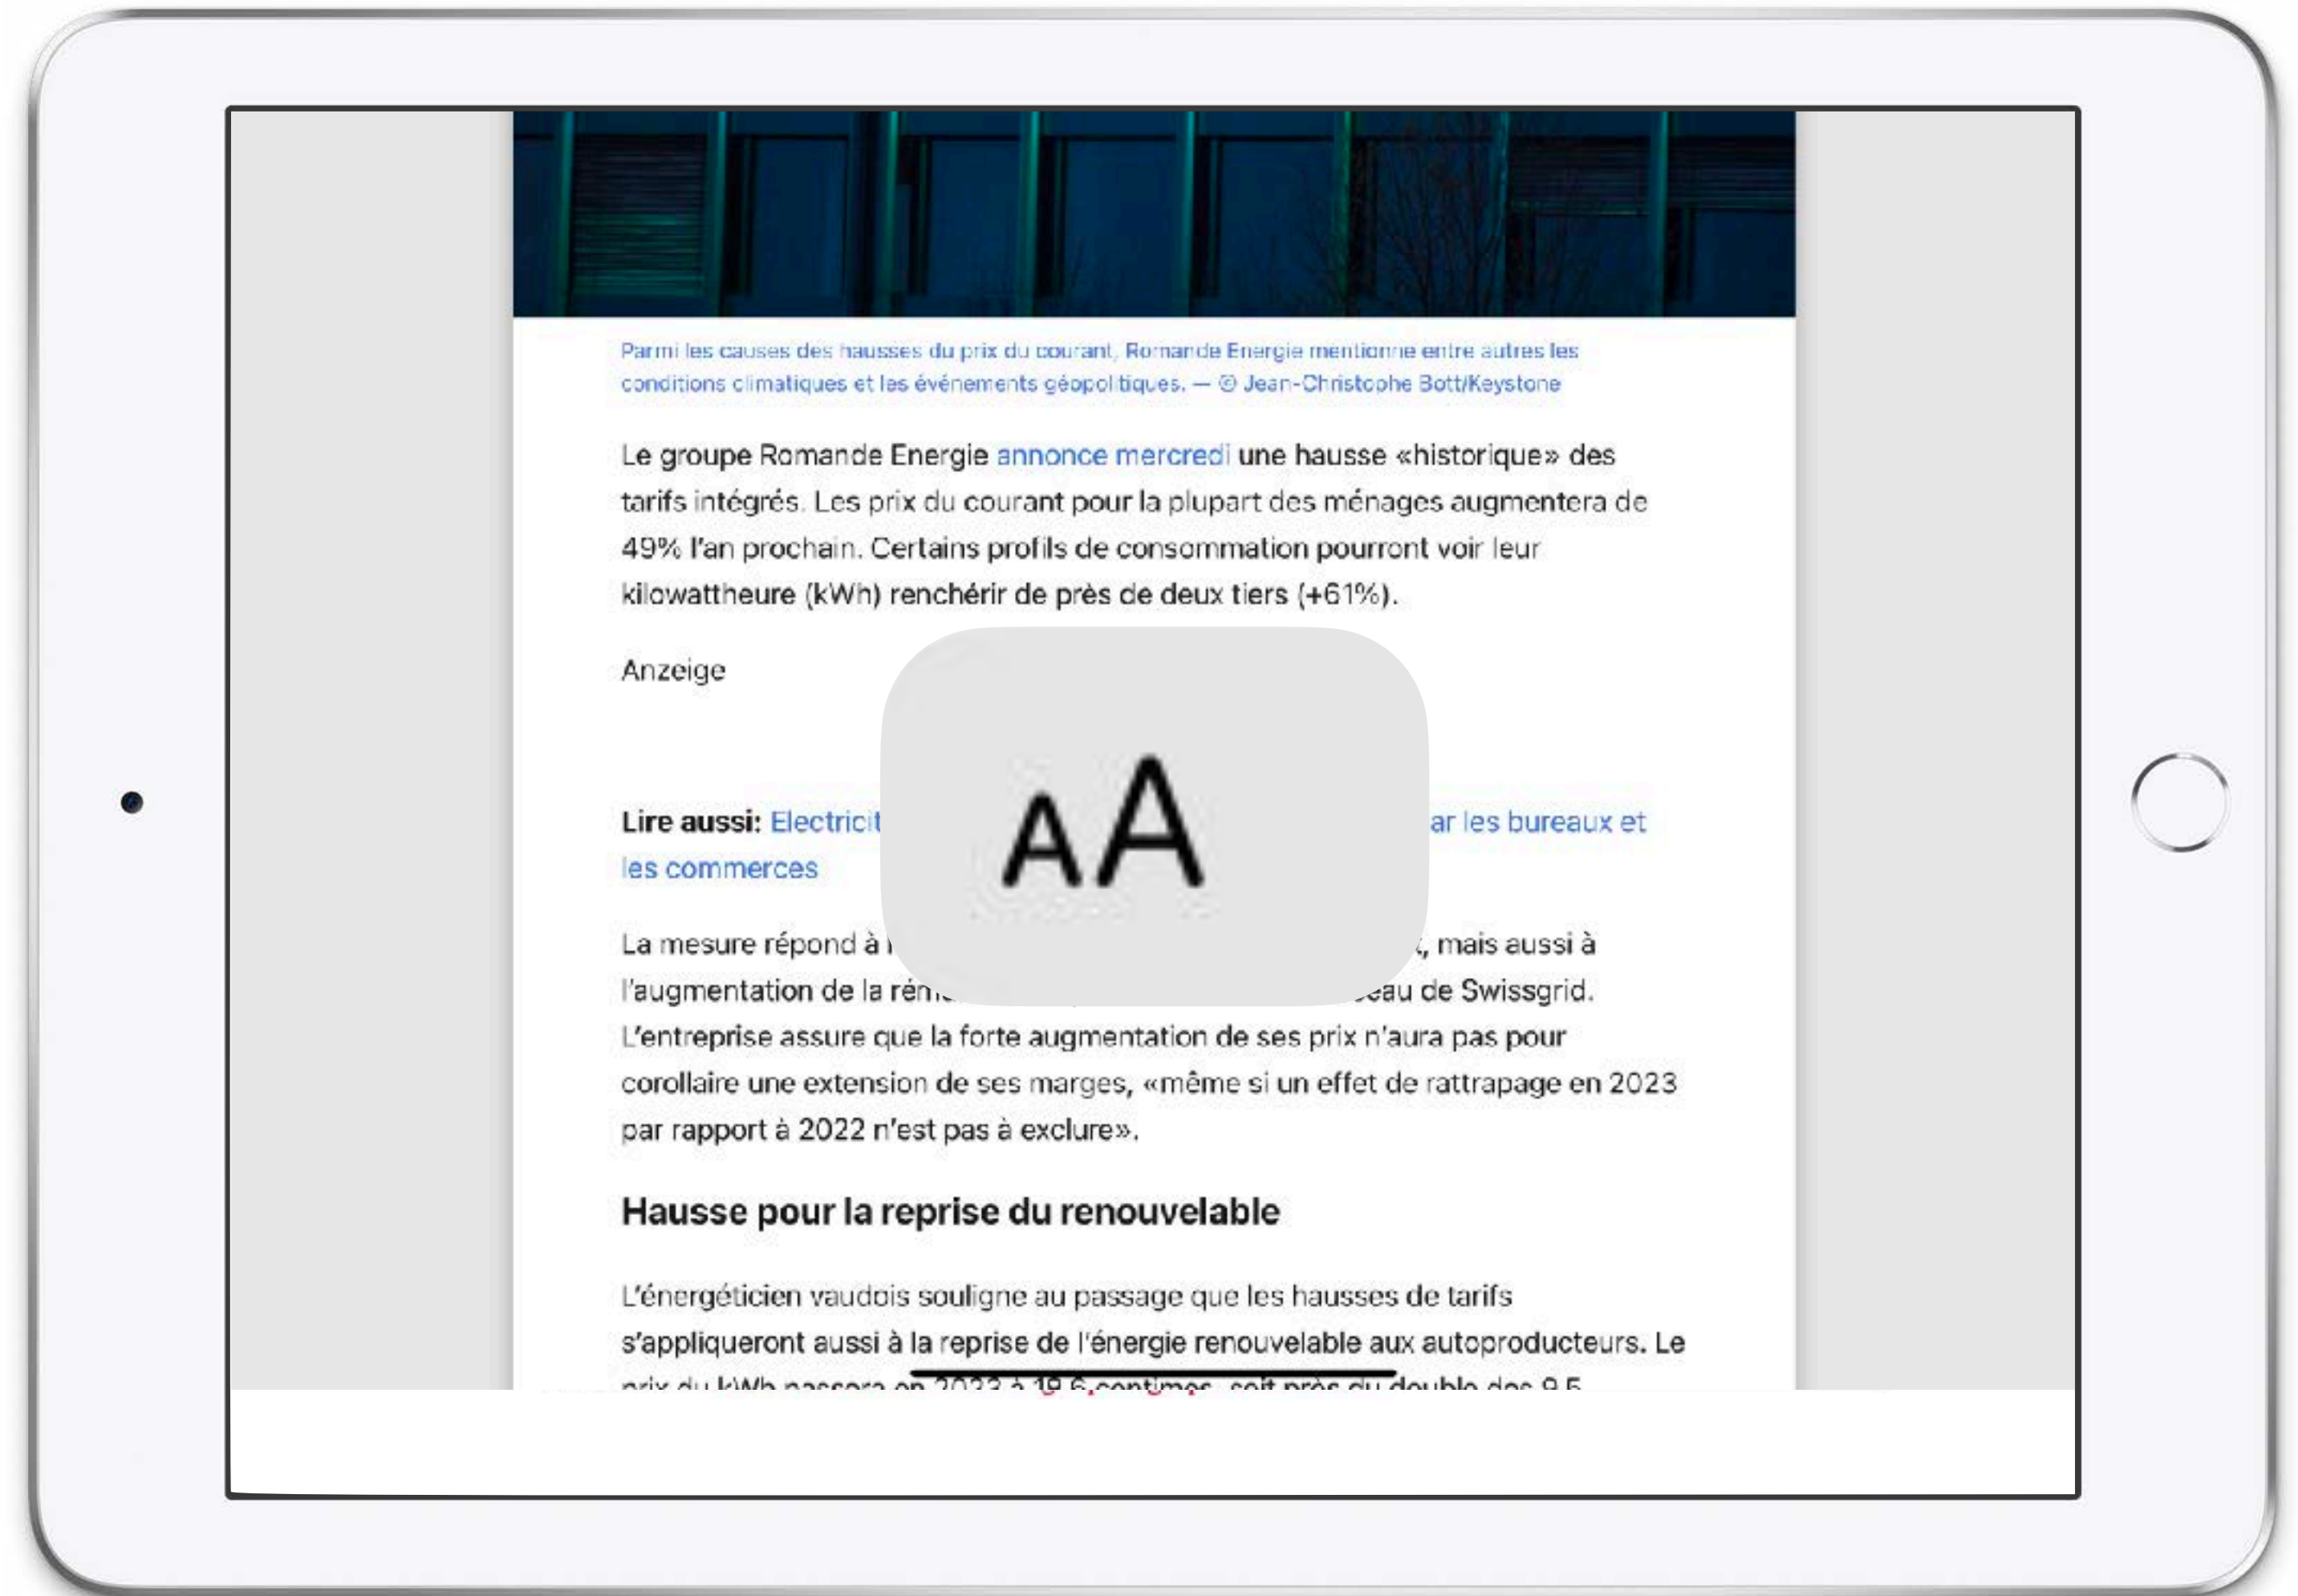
Parmi les causes des hausses du prix du courant, Romande Energie mentionne entre autres les conditions climatiques et les événements géopolitiques. — © Jean-Christophe Bott/Keystone

Le groupe Romande Energie annonce mercredi une hausse «historique» des tarifs intégrés. Les prix du courant pour la plupart des ménages augmentera de 49% l'an prochain. Certains profils de consommation pourront voir leur kilowattheure (kWh) renchérir de près de deux tiers (+61%).

Anzeige

AA

Lire aussi: Electricit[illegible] ar les bureaux et les commerces

La mesure répond à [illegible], mais aussi à l'augmentation de la rém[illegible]eau de Swissgrid. L'entreprise assure que la forte augmentation de ses prix n'aura pas pour corollaire une extension de ses marges, «même si un effet de rattrapage en 2023 par rapport à 2022 n'est pas à exclure».

Hausse pour la reprise du renouvelable

L'énergéticien vaudois souligne au passage que les hausses de tarifs s'appliqueront aussi à la reprise de l'énergie renouvelable aux autoproducteurs. Le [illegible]